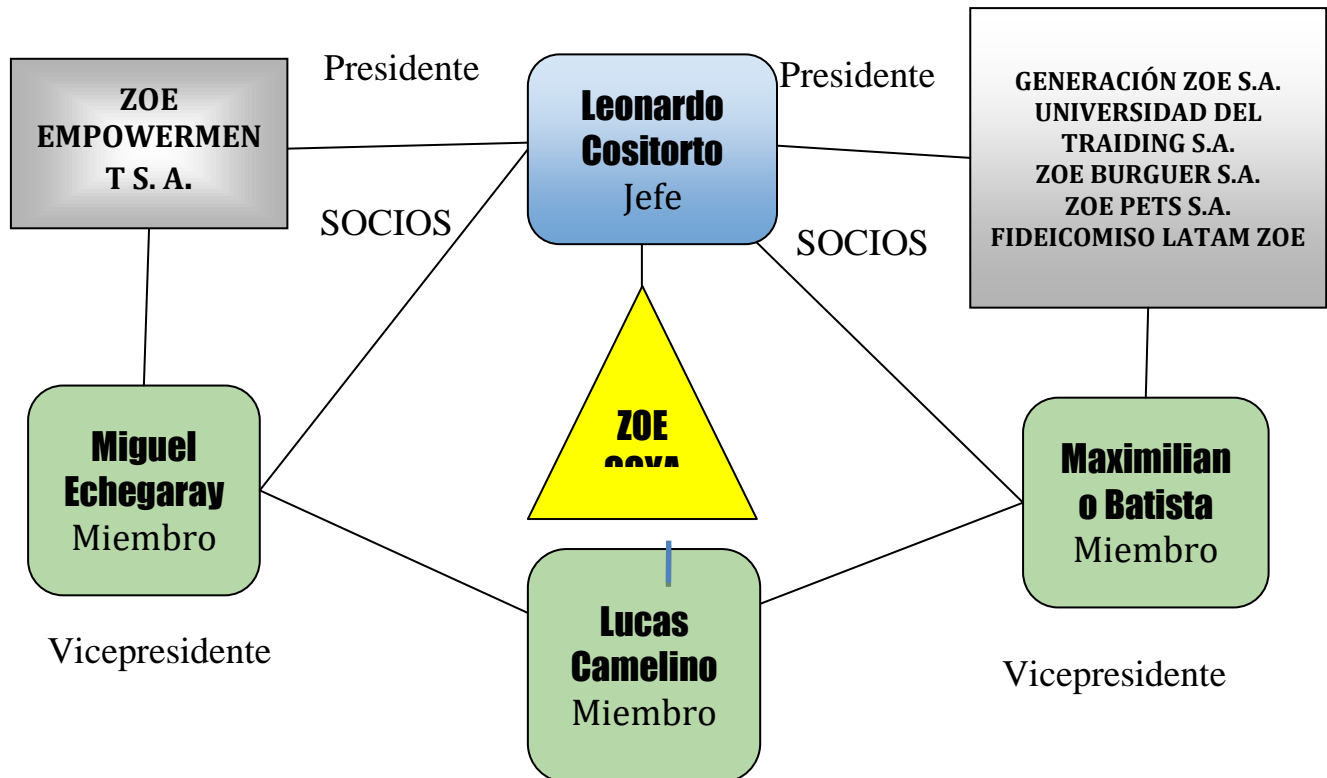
Presidente

ZOE EMPOWERMEN T S. A.

Leonardo Cositorto
Jefe

Presidente

GENERACIÓN ZOE S.A.
UNIVERSIDAD DEL TRAIDING S.A.
ZOE BURGUER S.A.
ZOE PETS S.A.
FIDEICOMISO LATAM ZOE

SOCIOS

SOCIOS

ZOE
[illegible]

Miguel Echegaray
Miembro

Maximilian o Batista
Miembro

Lucas Camelino
Miembro

Vicepresidente

Vicepresidente